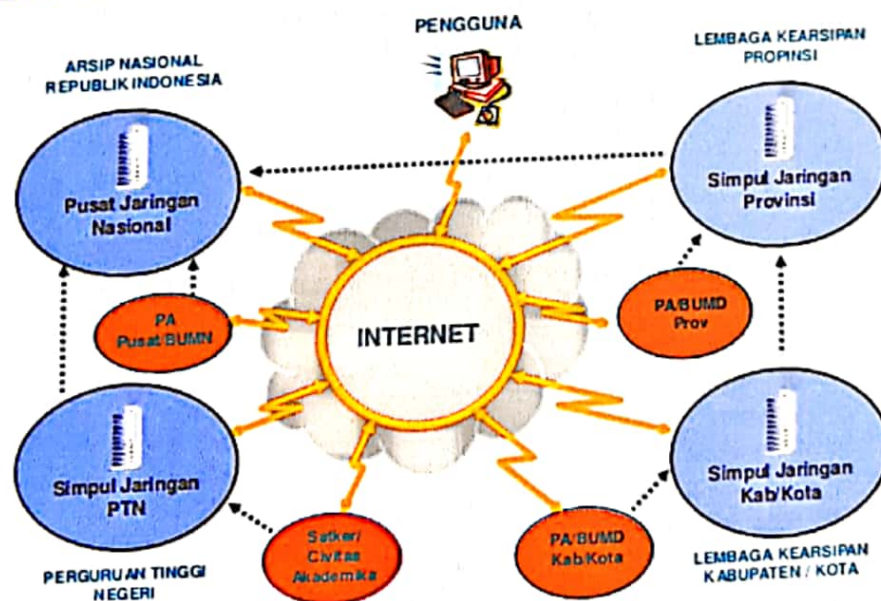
PENGGUNA

ARSIP NASIONAL
REPUBLIK INDONESIA

LEMBAGA KEARSIPAN
PROPINSI

Pusat Jaringan
Nasional

Simpul Jaringan
Provinsi

PA/BUMD
Prov

PA
Pusat/BUMN

INTERNET

Simpul Jaringan
PTN

Simpul Jaringan
Kab/Kota

Satker/
Civitas
Akademika

PA/BUMD
Kab/Kota

PERGURUAN TINGGI
NEGERI

LEMBAGA KEARSIPAN
KABUPATEN / KOTA